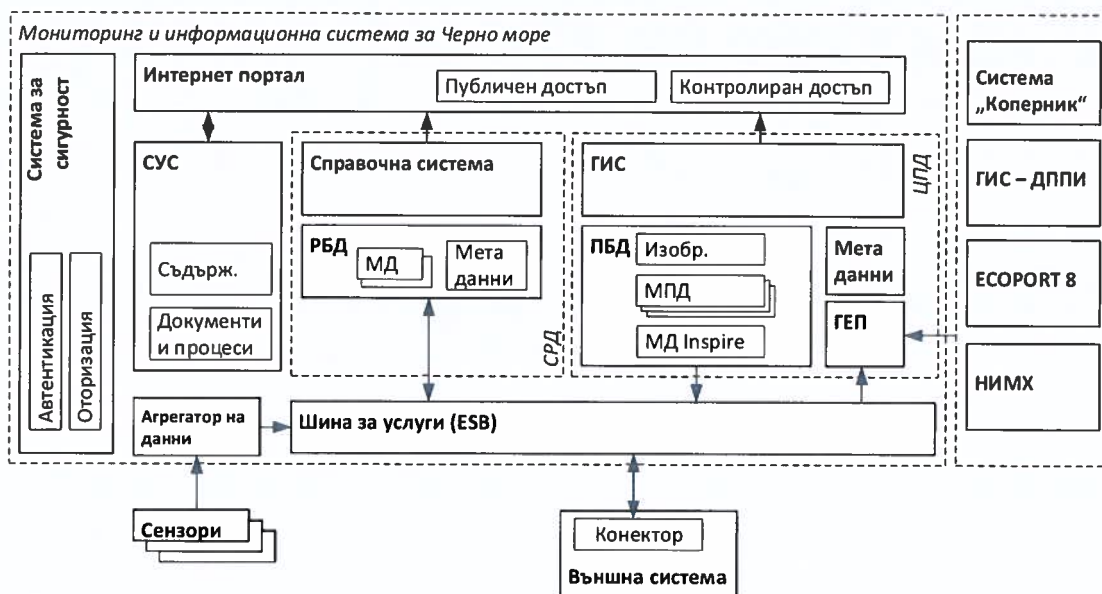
Мониторинг и информационна система за Черно море

Система за сигурност

Автентикация

Оторизация

Интернет портал

Публичен достъп

Контролиран достъп

СУС

Съдърж.

Документи и процеси

Справочна система

РБД

МД

Мета данни

СРД

ГИС

ЦПД

ПБД

Изобр.

МПД

МД Inspire

Мета данни

ГЕП

Агрегатор на данни

Шина за услуги (ESB)

Сензори

Конектор

Външна система

Система „Коперник"

ГИС – ДППИ

ECOPORT 8

НИМХ